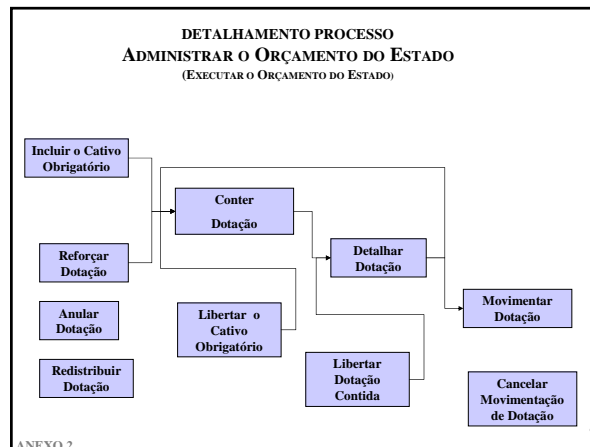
DETALHAMENTO PROCESSO
ADMINISTRAR O ORÇAMENTO DO ESTADO
(EXECUTAR O ORÇAMENTO DO ESTADO)

Incluir o Cativo Obrigatório

Conter Dotação

Detalhar Dotação

Movimentar Dotação

Reforçar Dotação

Anular Dotação

Libertar o Cativo Obrigatório

Redistribuir Dotação

Libertar Dotação Contida

Cancelar Movimentação de Dotação

ANEXO 2